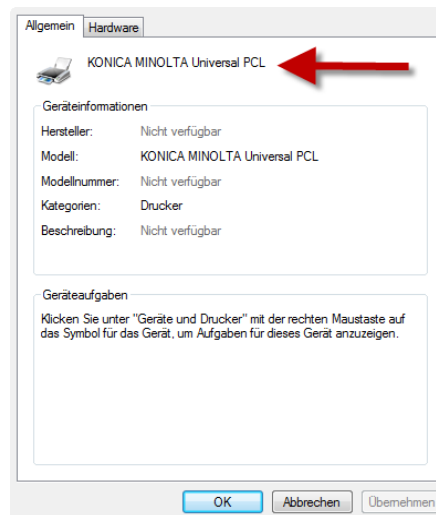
Allgemein | Hardware

KONICA MINOLTA Universal PCL

Geräteinformationen

| | |
|---|---|
| Hersteller: | Nicht verfügbar |
| Modell: | KONICA MINOLTA Universal PCL |
| Modellnummer: | Nicht verfügbar |
| Kategorien: | Drucker |
| Beschreibung: | Nicht verfügbar |

Geräteaufgaben

Klicken Sie unter "Geräte und Drucker" mit der rechten Maustaste auf das Symbol für das Gerät, um Aufgaben für dieses Gerät anzuzeigen.

OK | Abbrechen | Übernehmen